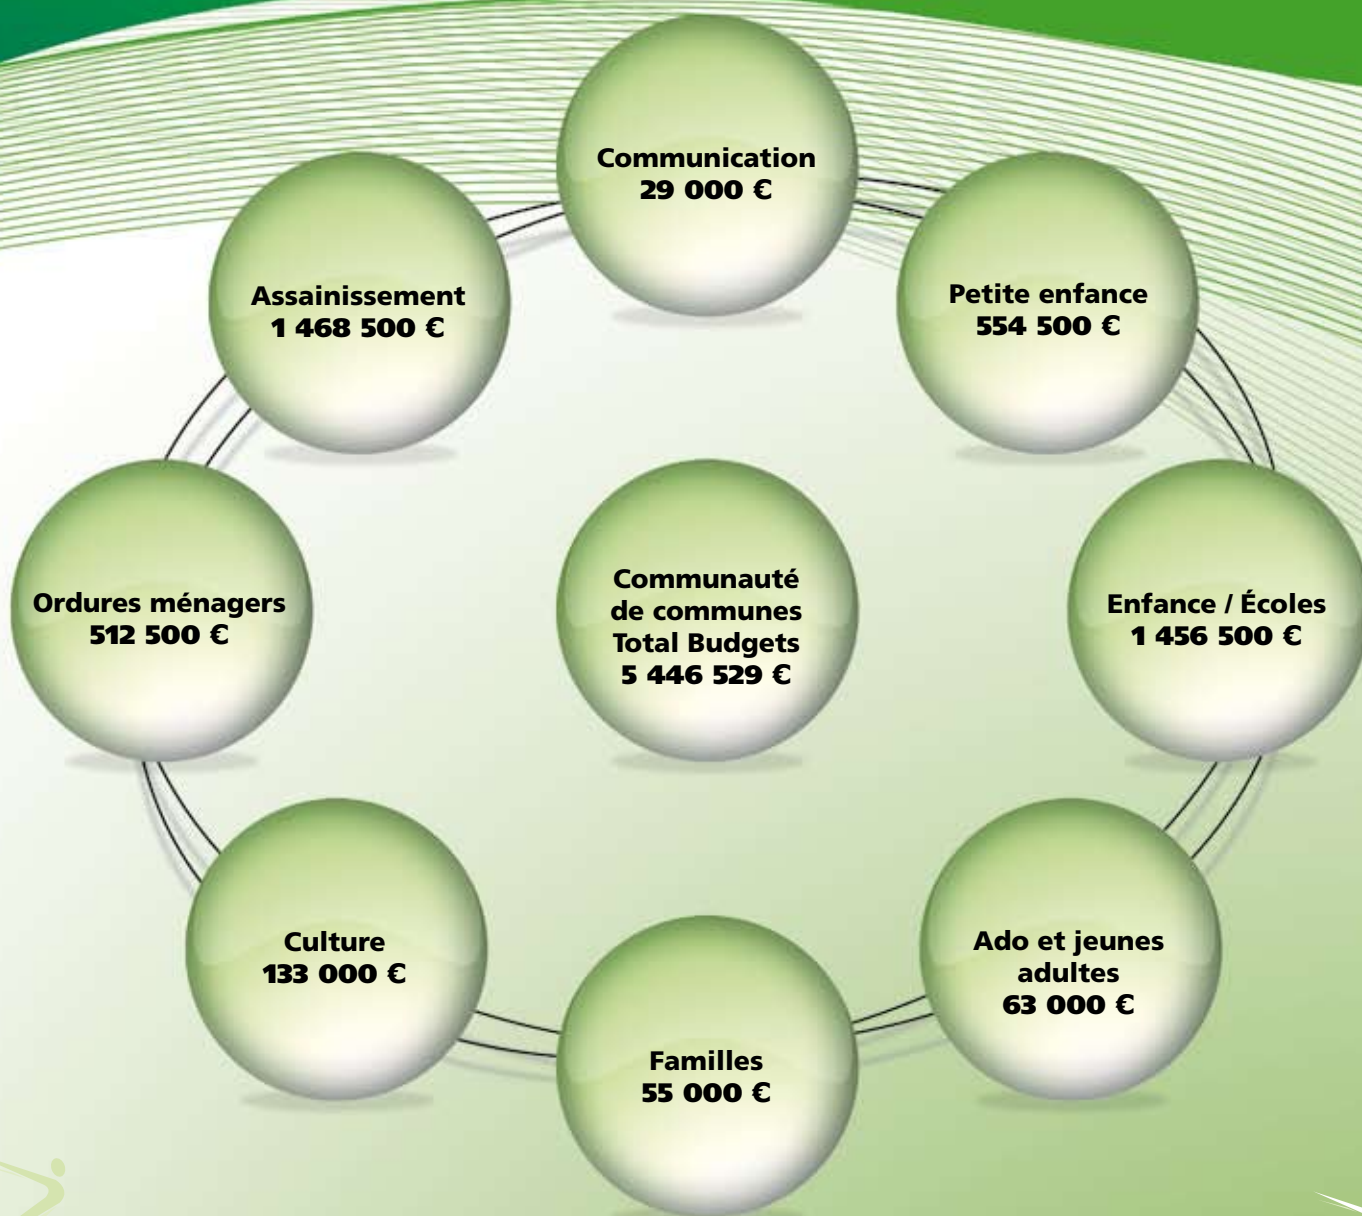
Communication
29 000 €

Assainissement
1 468 500 €

Petite enfance
554 500 €

Ordures ménagers
512 500 €

Communauté de communes
Total Budgets
5 446 529 €

Enfance / Écoles
1 456 500 €

Culture
133 000 €

Ado et jeunes adultes
63 000 €

Familles
55 000 €